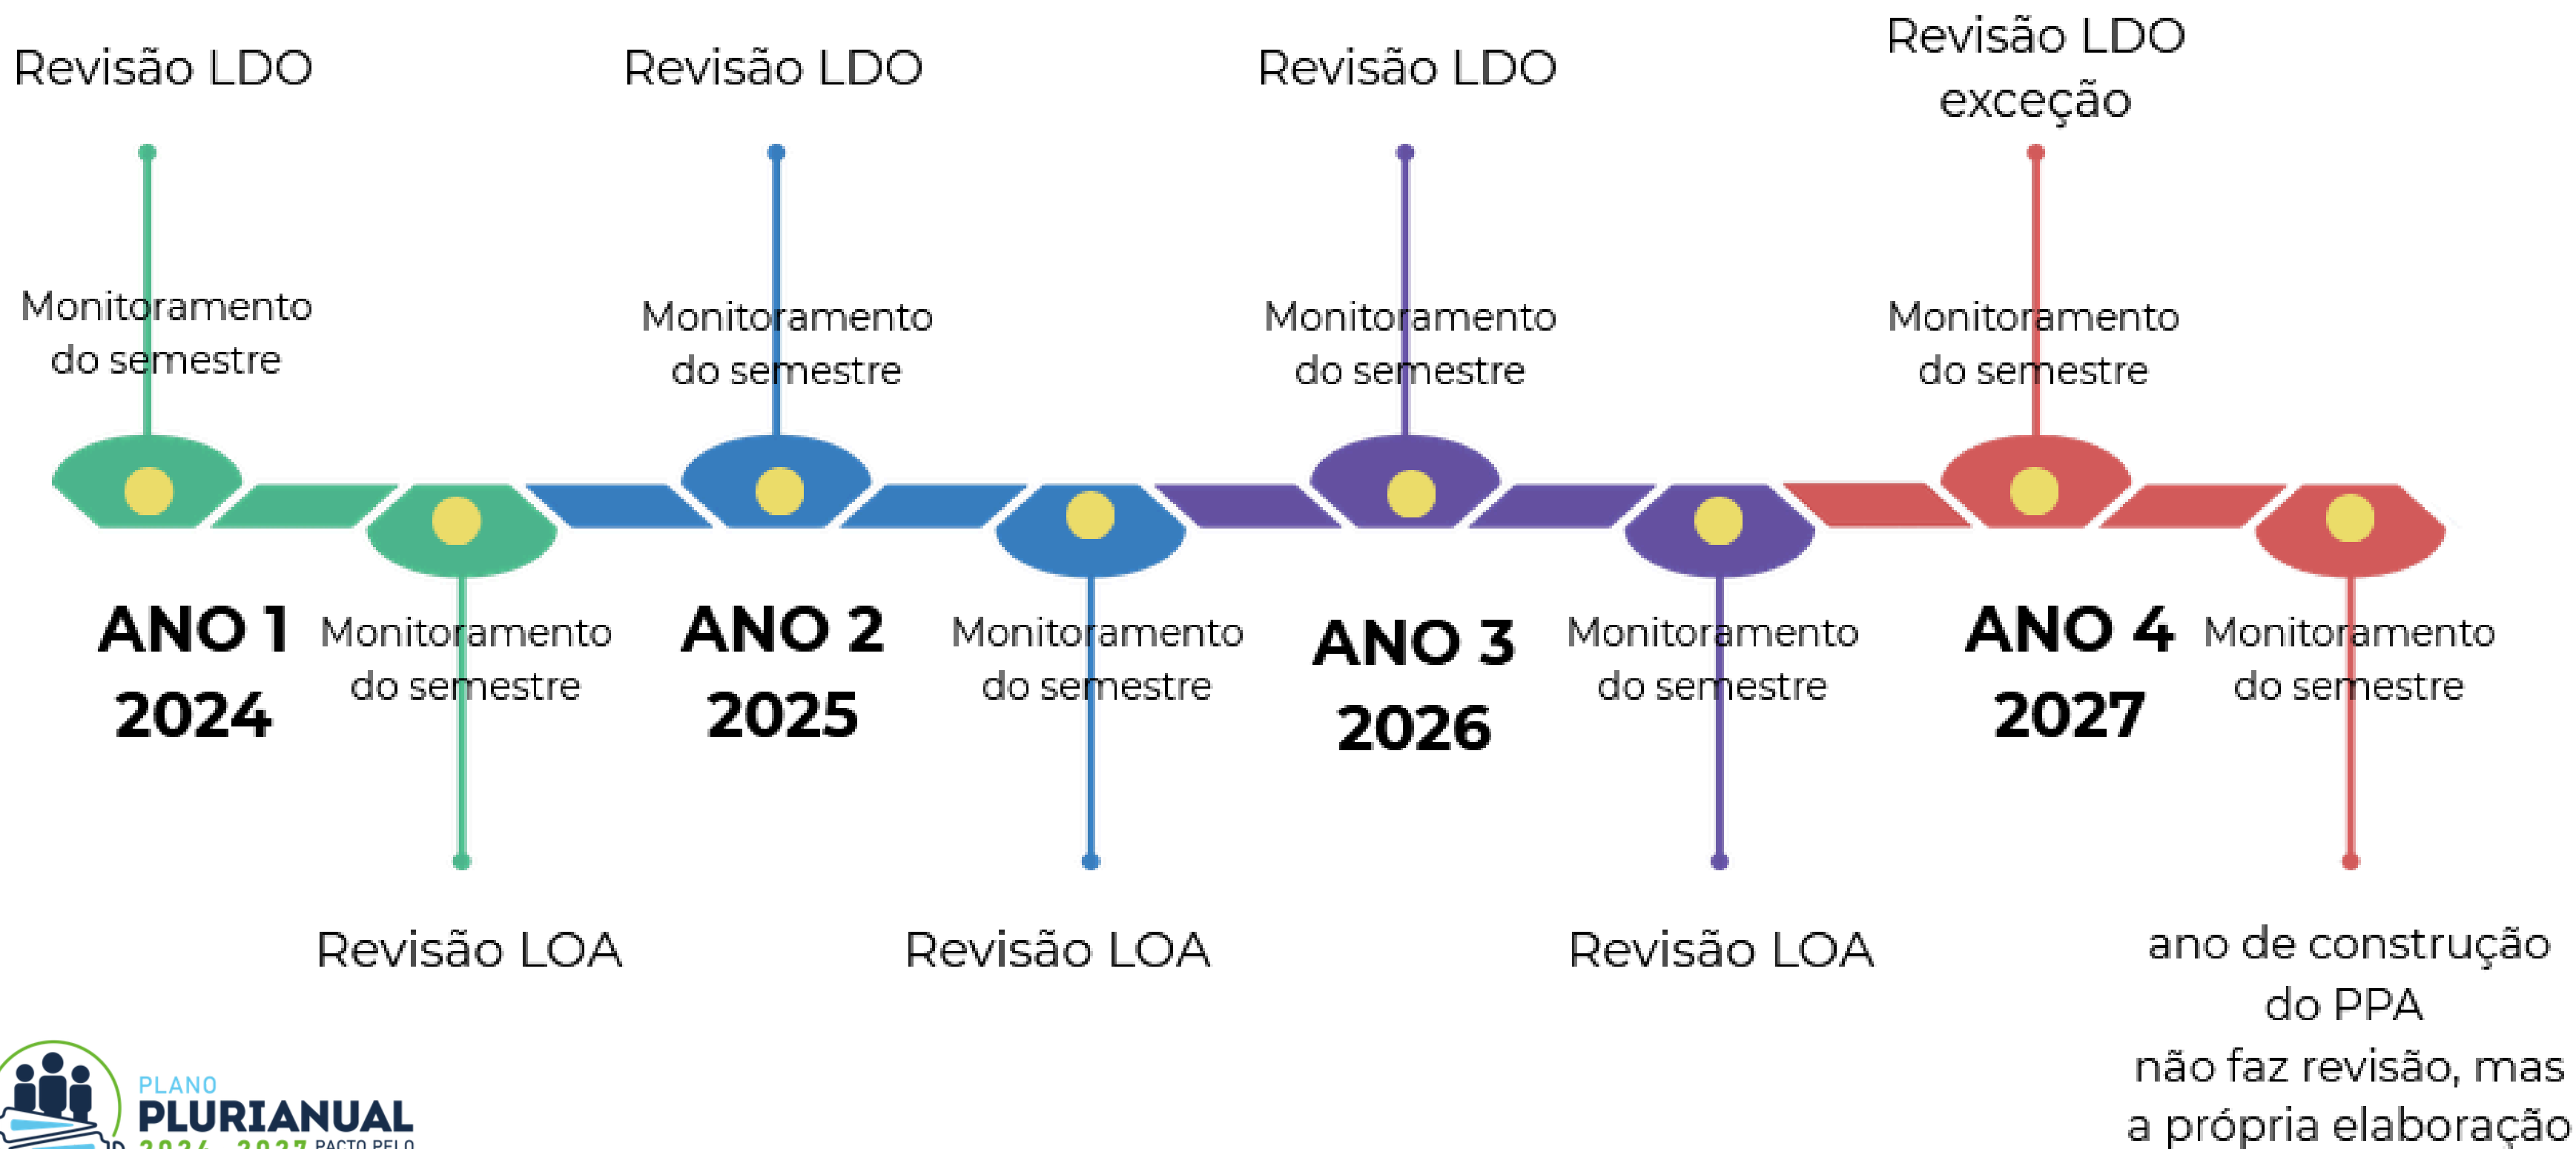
Revisão LDO

Monitoramento do semestre

ANO 1
2024

Monitoramento do semestre

Revisão LOA

Revisão LDO

Monitoramento do semestre

ANO 2
2025

Monitoramento do semestre

Revisão LOA

Revisão LDO

Monitoramento do semestre

ANO 3
2026

Monitoramento do semestre

Revisão LOA

Revisão LDO exceção

Monitoramento do semestre

ANO 4
2027

Monitoramento do semestre

ano de construção do PPA
não faz revisão, mas a própria elaboração

PLANO
PLURIANUAL
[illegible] PACTO PELO